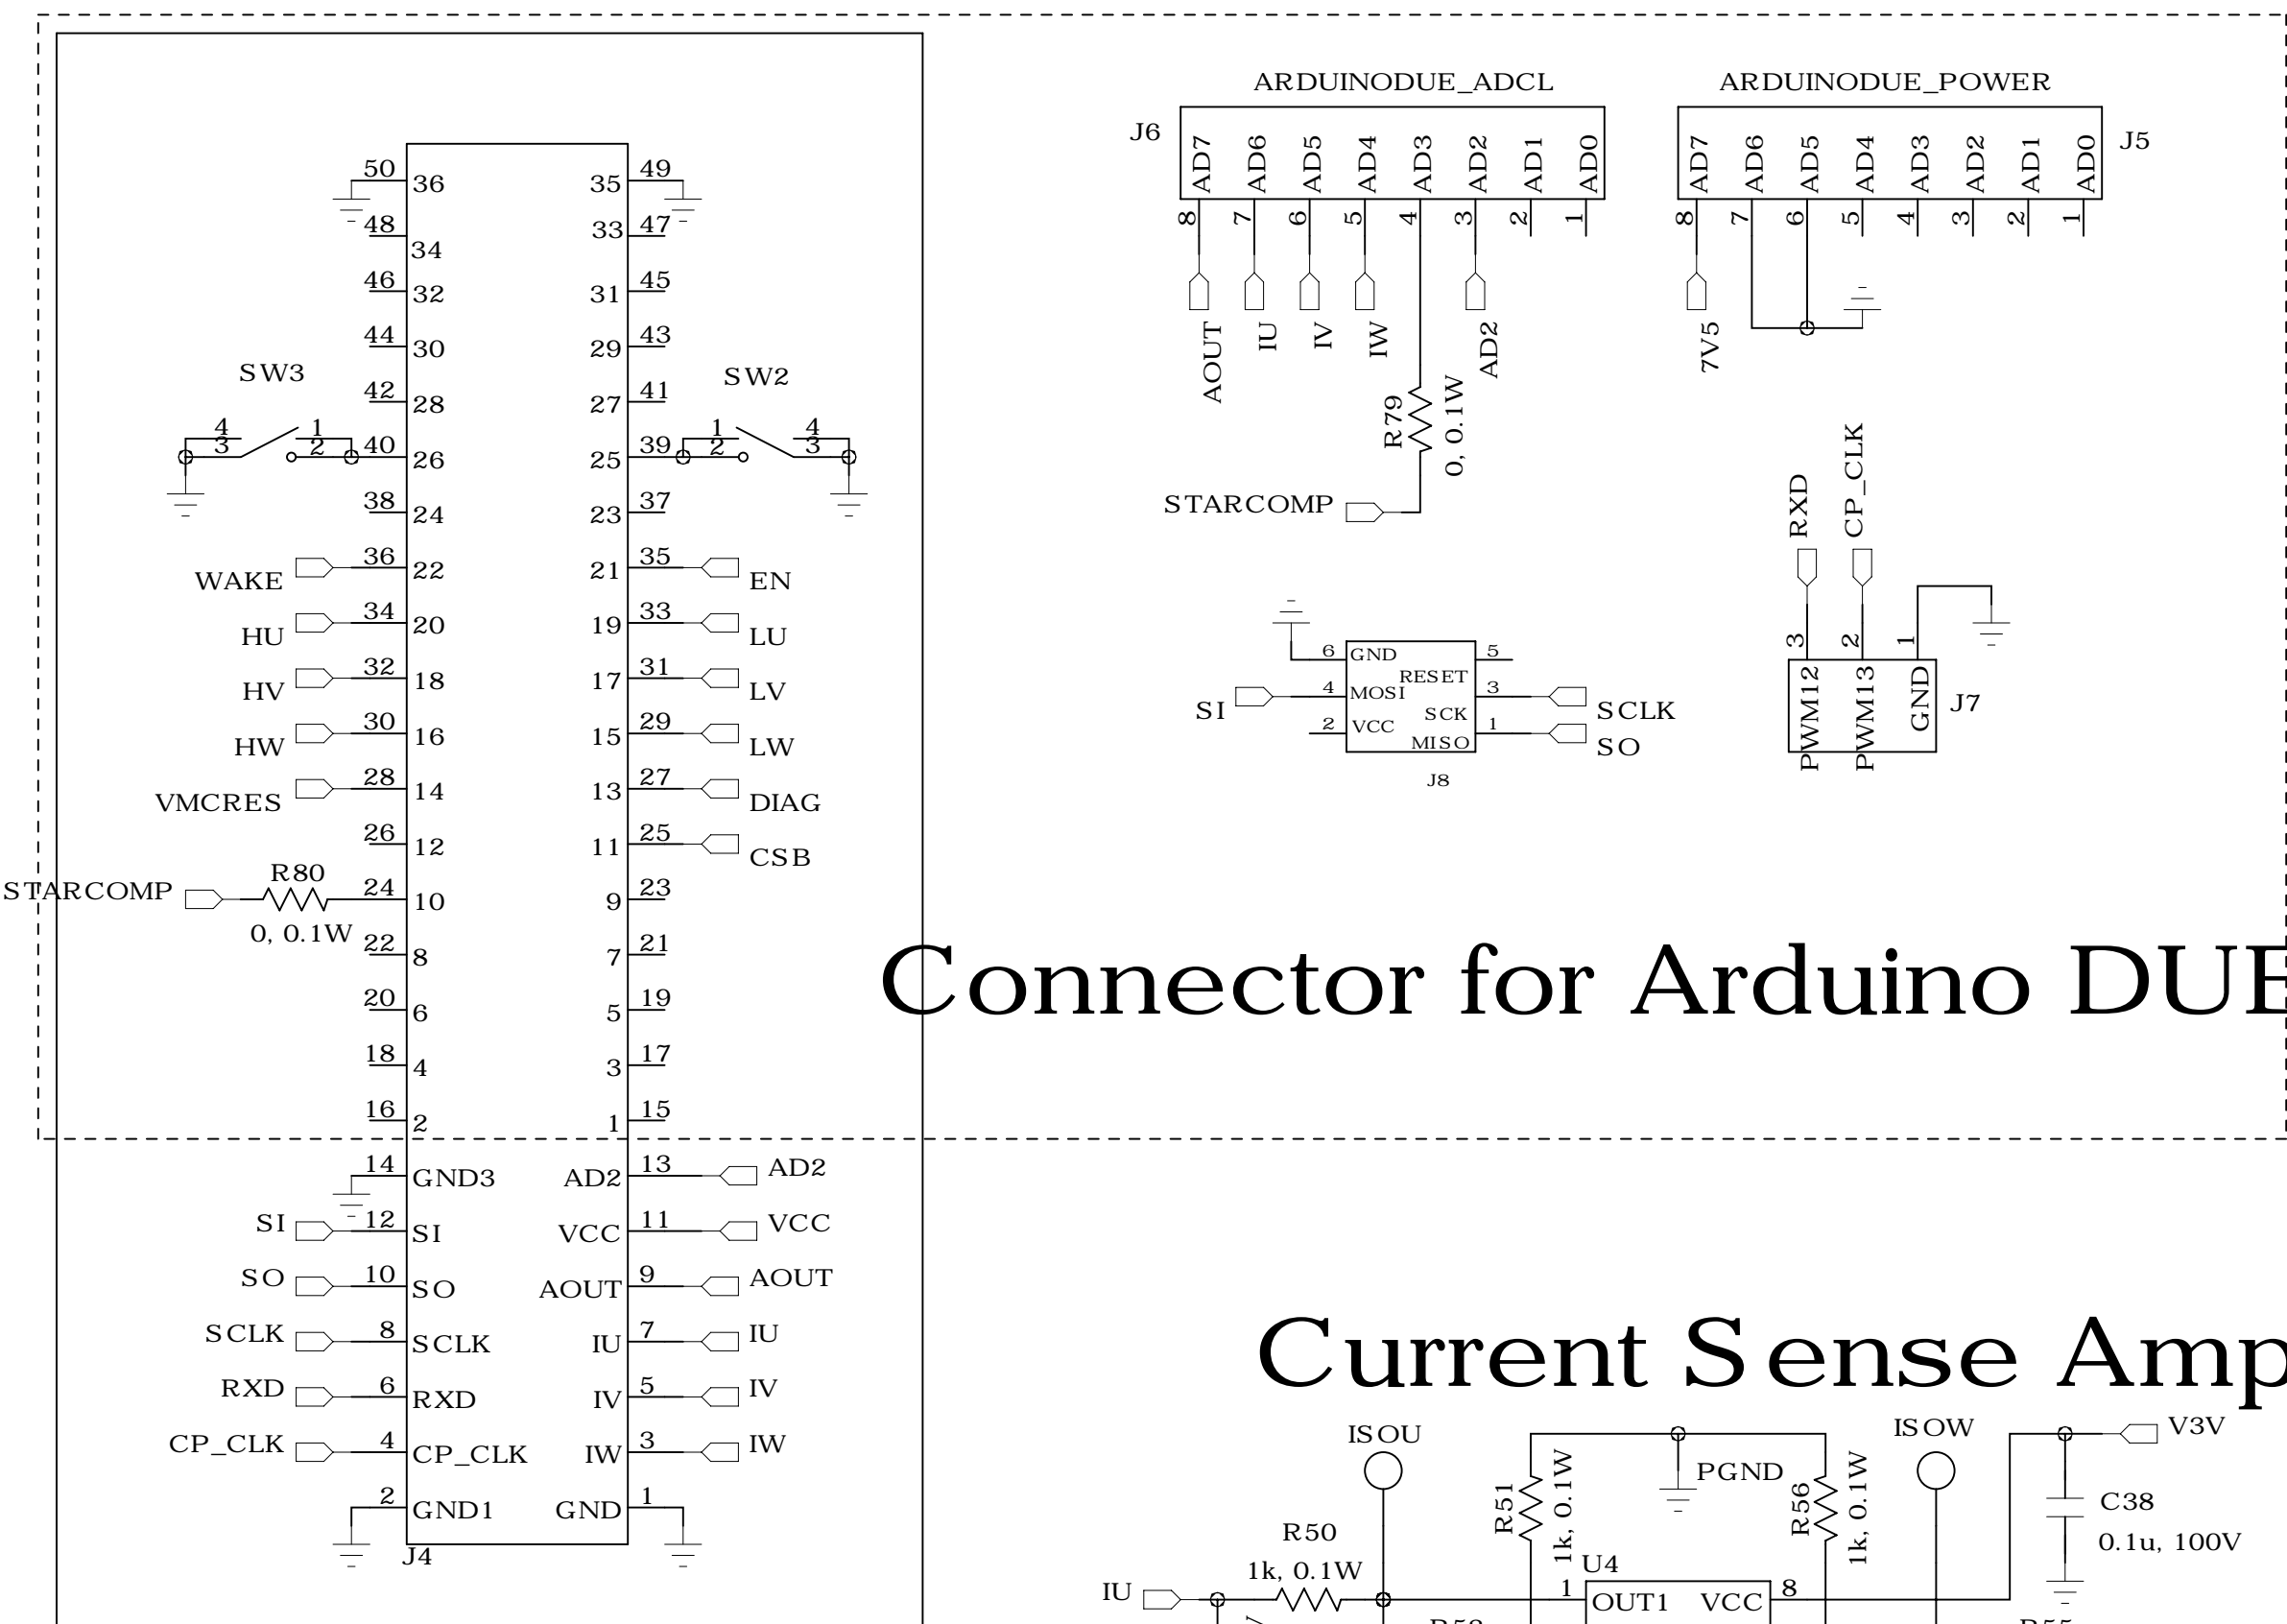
ARDUINODUE_ADCL
J6
AD7 AD6 AD5 AD4 AD3 AD2 AD1 AD0
8 7 6 5 4 3 2 1
AOUT IU IV IW AD2
R79
0, 0.1W
STARCOMP

ARDUINODUE_POWER
J5
AD7 AD6 AD5 AD4 AD3 AD2 AD1 AD0
8 7 6 5 4 3 2 1
7V5

RXD CP_CLK
3 2 1
PWM12 PWM13 GND
J7

6 GND
5 RESET
4 MOSI
3 SCK
2 VCC
1 MISO
SI SCLK SO
J8

50 36 35 49
48 34 33 47
46 32 31 45
44 30 29 43
SW3 SW2
42 28 27 41
4 3 1 2 40 26 25 39 1 2 4 3
38 24 23 37
WAKE 36 22 21 35 EN
HU 34 20 19 33 LU
HV 32 18 17 31 LV
HW 30 16 15 29 LW
VMCRES 28 14 13 27 DIAG
26 12 11 25 CSB
STARCOMP R80 0, 0.1W 24 10 9 23
22 8 7 21
20 6 5 19
18 4 3 17
16 2 1 15
14 GND3 AD2 13 AD2
SI 12 SI VCC 11 VCC
SO 10 SO AOUT 9 AOUT
SCLK 8 SCLK IU 7 IU
RXD 6 RXD IV 5 IV
CP_CLK 4 CP_CLK IW 3 IW
2 GND1 GND 1
J4

Connector for Arduino DUE

Current Sense Amp

ISOU ISOW V3V
PGND
R51 1k, 0.1W
R56 1k, 0.1W
C38 0.1u, 100V
R50 1k, 0.1W
U4
IU
1 OUT1 VCC 8